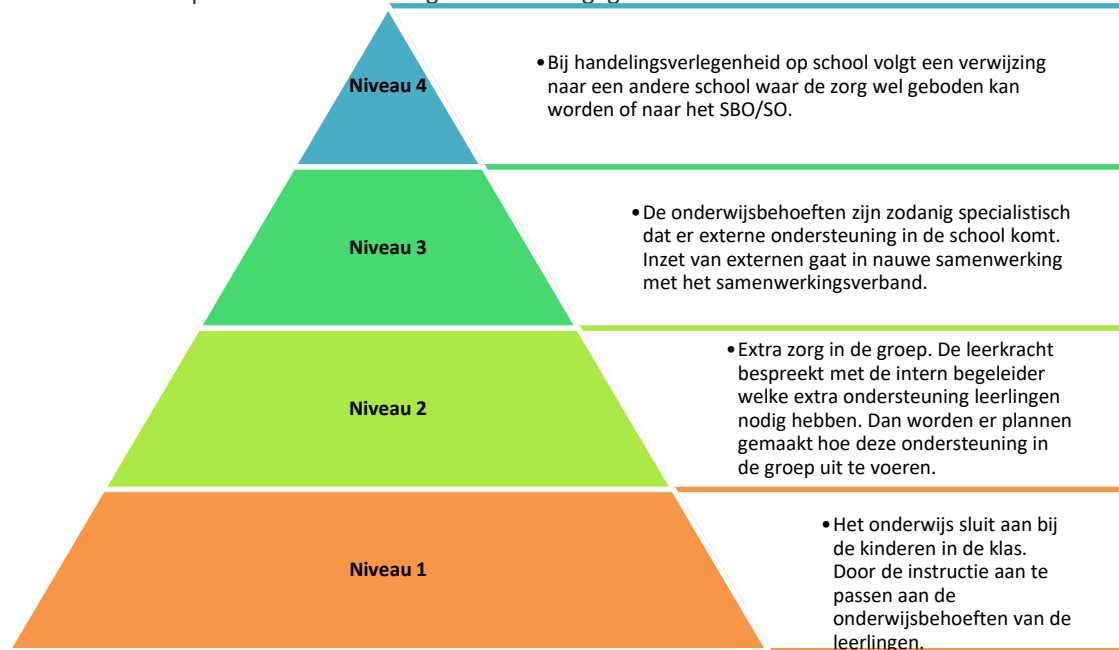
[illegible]

Niveau 4

• Bij handelingsverlegenheid op school volgt een verwijzing naar een andere school waar de zorg wel geboden kan worden of naar het SBO/SO.

Niveau 3

• De onderwijsbehoeften zijn zodanig specialistisch dat er externe ondersteuning in de school komt. Inzet van externen gaat in nauwe samenwerking met het samenwerkingsverband.

Niveau 2

• Extra zorg in de groep. De leerkracht bespreekt met de intern begeleider welke extra ondersteuning leerlingen nodig hebben. Dan worden er plannen gemaakt hoe deze ondersteuning in de groep uit te voeren.

Niveau 1

• Het onderwijs sluit aan bij de kinderen in de klas. Door de instructie aan te passen aan de onderwijsbehoeften van de leerlingen.